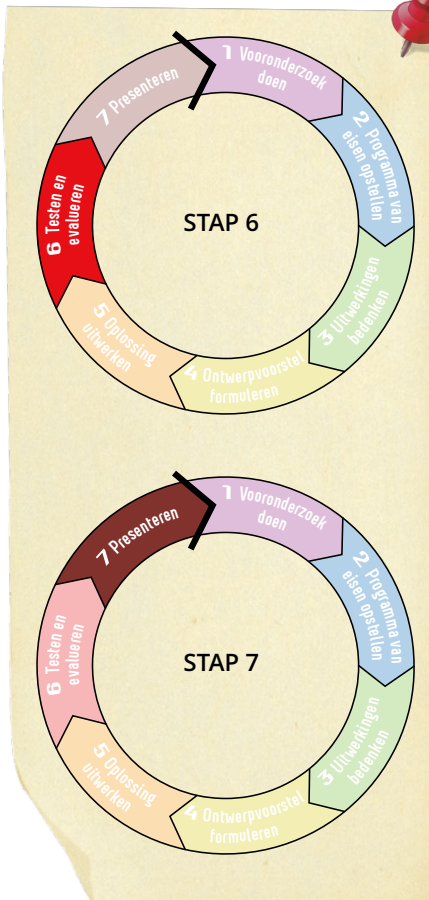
1 Vooronderzoek doen

2 Programma van eisen opstellen

3 Uitwerkingen bedenken

4 Ontwerpvoorstel formuleren

5 Oplossing uitwerken

6 Testen en evalueren

7 Presenteren

STAP 6

1 Vooronderzoek doen

2 Programma van eisen opstellen

3 Uitwerkingen bedenken

4 Ontwerpvoorstel formuleren

5 Oplossing uitwerken

6 Testen en evalueren

7 Presenteren

STAP 7